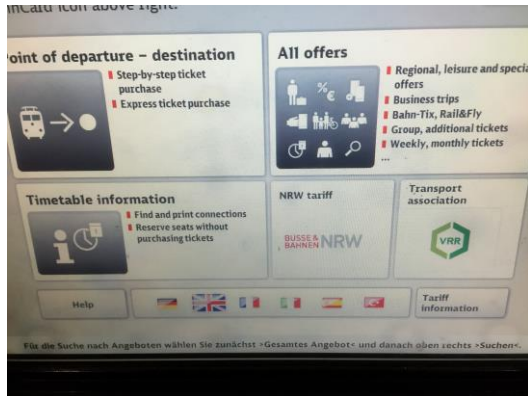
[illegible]nCard icon above right.

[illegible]oint of departure – destination
Step-by-step ticket purchase
Express ticket purchase

All offers
Regional, leisure and speci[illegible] offers
Business trips
Bahn-Tix, Rail&Fly
Group, additional tickets
Weekly, monthly tickets
...

Timetable information
Find and print connections
Reserve seats without purchasing tickets

NRW tariff
BUSSE & BAHNEN NRW

Transport association
VRR

Help

Tariff information

Für die Suche nach Angeboten wählen Sie zunächst >Gesamtes Angebot< und danach oben rechts >Suchen<.